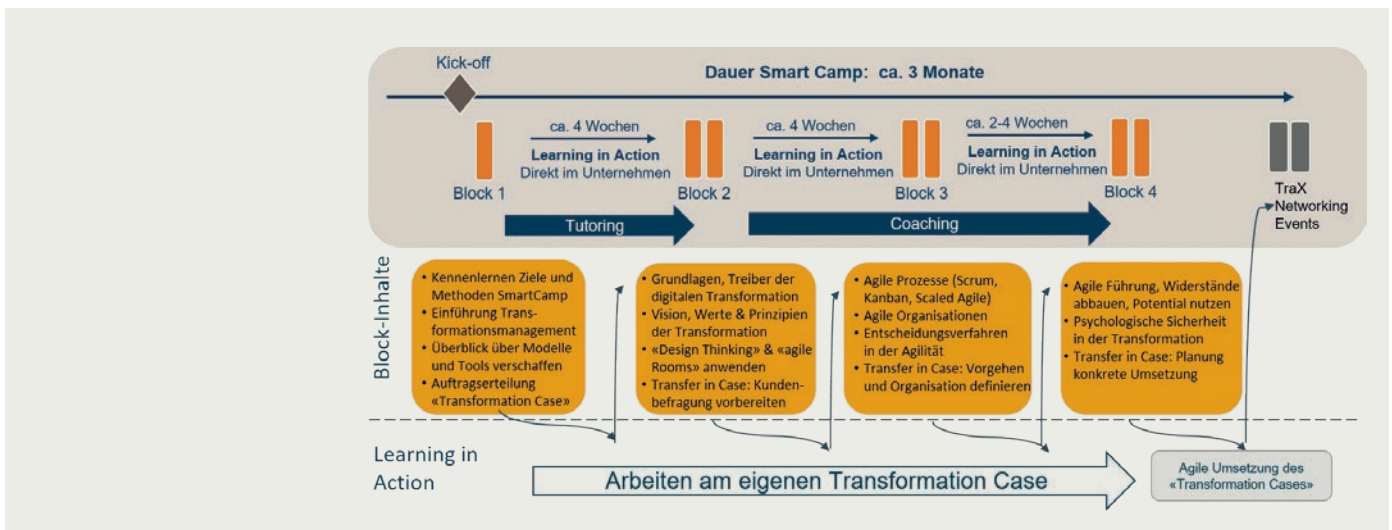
Kick-off

Dauer Smart Camp: ca. 3 Monate

ca. 4 Wochen
Learning in Action
Direkt im Unternehmen

ca. 4 Wochen
Learning in Action
Direkt im Unternehmen

ca. 2-4 Wochen
Learning in Action
Direkt im Unternehmen

Block 1

Block 2

Block 3

Block 4

TraX Networking Events

Tutoring

Coaching

Block-Inhalte

• Kennenlernen Ziele und Methoden SmartCamp
• Einführung Transformationsmanagement
• Überblick über Modelle und Tools verschaffen
• Auftragserteilung «Transformation Case»

• Grundlagen, Treiber der digitalen Transformation
• Vision, Werte & Prinzipien der Transformation
• «Design Thinking» & «agile Rooms» anwenden
• Transfer in Case: Kundenbefragung vorbereiten

• Agile Prozesse (Scrum, Kanban, Scaled Agile)
• Agile Organisationen
• Entscheidungsverfahren in der Agilität
• Transfer in Case: Vorgehen und Organisation definieren

• Agile Führung, Widerstände abbauen, Potential nutzen
• Psychologische Sicherheit in der Transformation
• Transfer in Case: Planung konkrete Umsetzung

Learning in Action

Arbeiten am eigenen Transformation Case

Agile Umsetzung des «Transformation Cases»